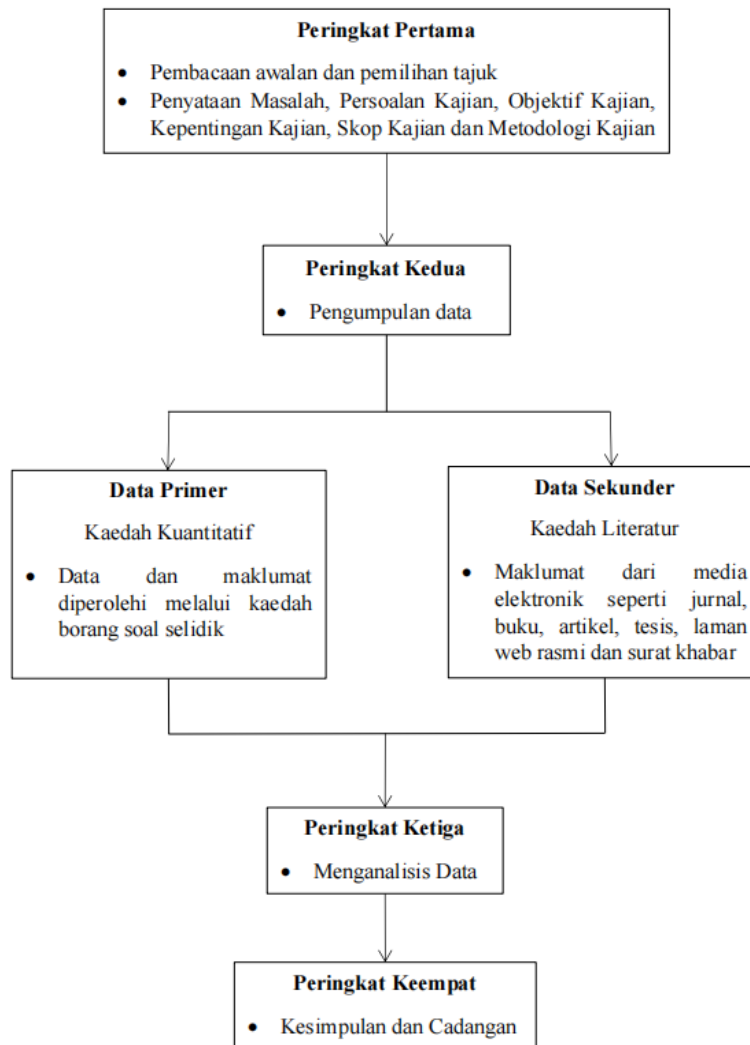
**Peringkat Pertama**

- Pembacaan awalan dan pemilihan tajuk
- Penyataan Masalah, Persoalan Kajian, Objektif Kajian, Kepentingan Kajian, Skop Kajian dan Metodologi Kajian

**Peringkat Kedua**

- Pengumpulan data

**Data Primer**

Kaedah Kuantitatif

- Data dan maklumat diperolehi melalui kaedah borang soal selidik

**Data Sekunder**

Kaedah Literatur

- Maklumat dari media elektronik seperti jurnal, buku, artikel, tesis, laman web rasmi dan surat khabar

**Peringkat Ketiga**

- Menganalisis Data

**Peringkat Keempat**

- Kesimpulan dan Cadangan